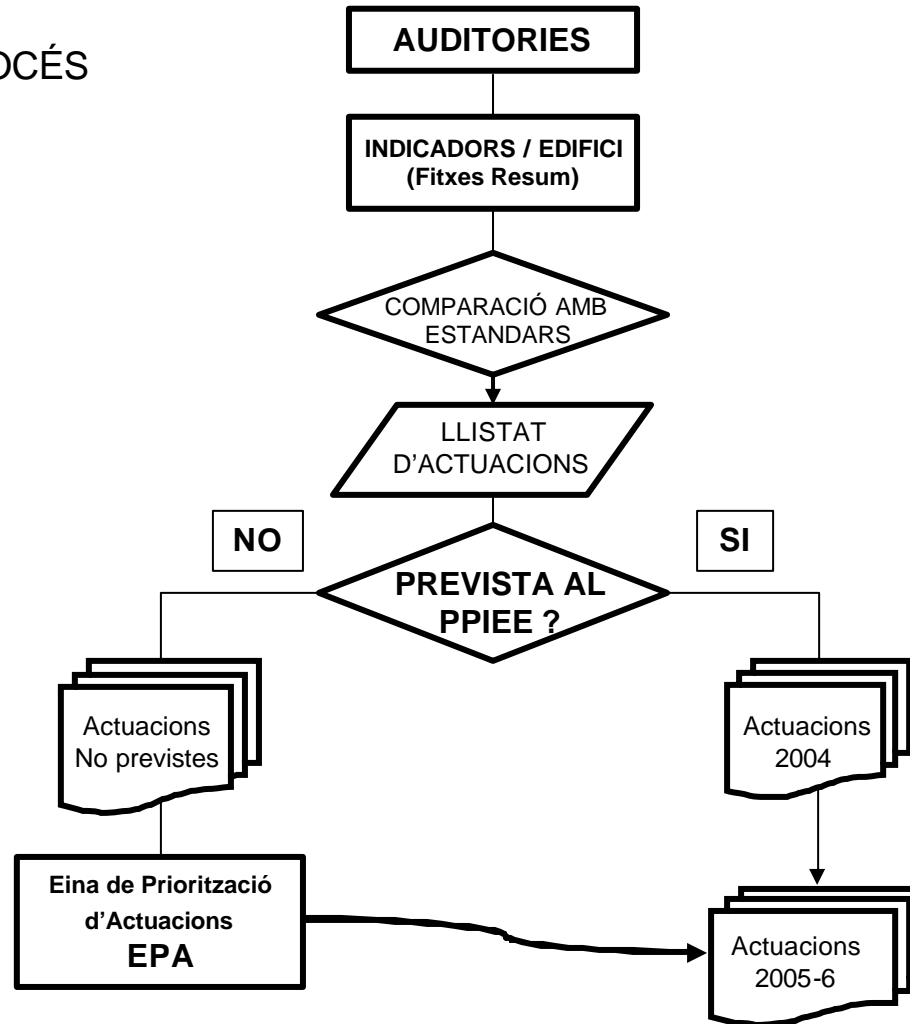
OCÉS

AUDITORIES

INDICADORS / EDIFICI (Fitxes Resum)

COMPARACIÓ AMB ESTANDARS

LLISTAT D'ACTUACIONS

NO

SI

PREVISTA AL PPIEE ?

Actuacions No previstes

Actuacions 2004

Eina de Priorització d'Actuacions EPA

Actuacions 2005-6